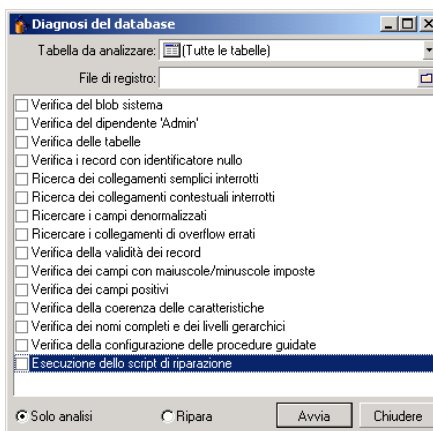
Diagnosi del database

Tabella da analizzare: (Tutte le tabelle)

File di registro:

Verifica del blob sistema
Verifica del dipendente 'Admin'
Verifica delle tabelle
Verifica i record con identificatore nullo
Ricerca dei collegamenti semplici interrotti
Ricerca dei collegamenti contestuali interrotti
Ricercare i campi denormalizzati
Ricercare i collegamenti di overflow errati
Verifica della validità dei record
Verifica dei campi con maiuscole/minuscole imposte
Verifica dei campi positivi
Verifica della coerenza delle caratteristiche
Verifica dei nomi completi e dei livelli gerarchici
Verifica della configurazione delle procedure guidate
Esecuzione dello script di riparazione

Solo analisi
Ripara
Avvia
Chiudere